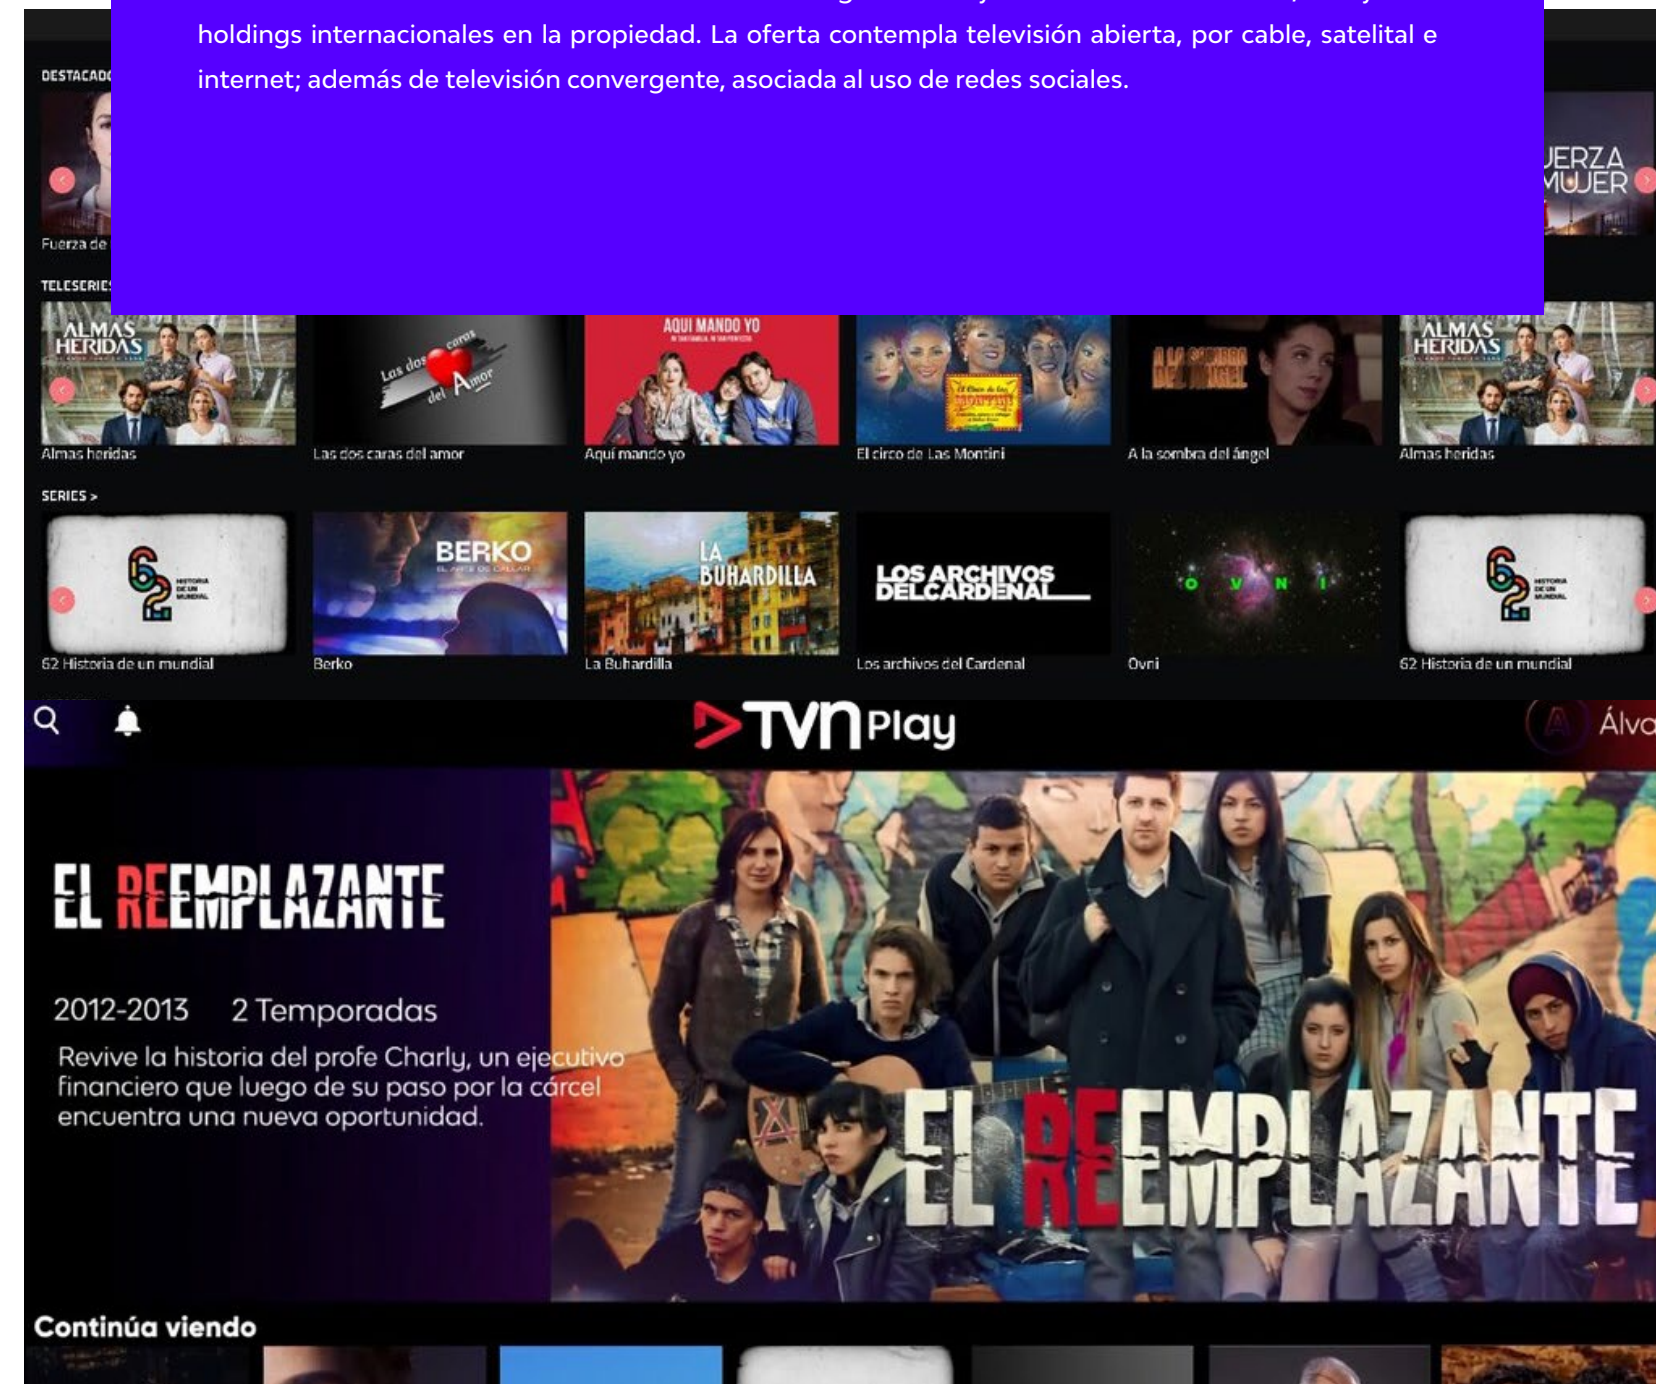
holdings internacionales en la propiedad. La oferta contempla televisión abierta, por cable, satelital e internet; además de televisión convergente, asociada al uso de redes sociales.

DESTACADO

Fuerza de

JERZA MUJER

TELESERIE

ALMAS HERIDAS

Almas heridas

Las dos caras del Amor

Las dos caras del amor

AQUI MANDO YO

Aquí mando yo

El circo de Las Montini

A LA SOMBRA DEL ÁNGEL

A la sombra del ángel

ALMAS HERIDAS

Almas heridas

SERIES >

62 HISTORIA DE UN MUNDIAL

62 Historia de un mundial

BERKO

Berko

LA BUHARDILLA

La Buhardilla

LOS ARCHIVOS DEL CARDENAL

Los archivos del Cardenal

O V N I

Ovni

62 HISTORIA DE UN MUNDIAL

62 Historia de un mundial

TVN Play

Álva

EL REEMPLAZANTE

2012-2013 2 Temporadas

Revive la historia del profe Charly, un ejecutivo financiero que luego de su paso por la cárcel encuentra una nueva oportunidad.

EL REEMPLAZANTE

Continúa viendo